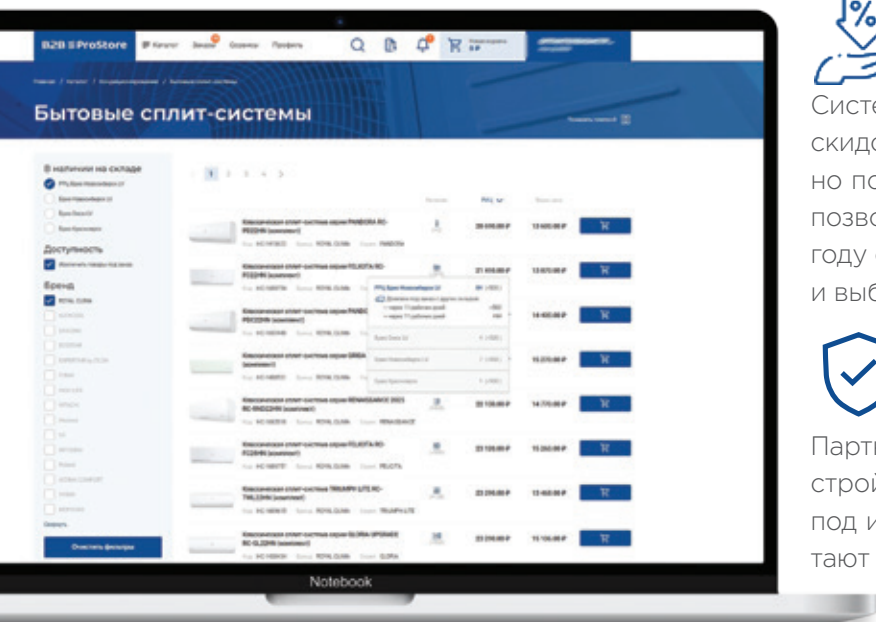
B2B ProStore Каталог Заказы Сервисы Профиль

Главная / Каталог / Кондиционирование / Бытовые сплит-системы

Бытовые сплит-системы

В наличии на складе

Доступность

Бренд

ROYAL CLIMA

Очистить фильтры

1 2 3 4 >

Notebook

Систе
скидо
но по
позво
году
и выб

Парт
строй
под и
тают